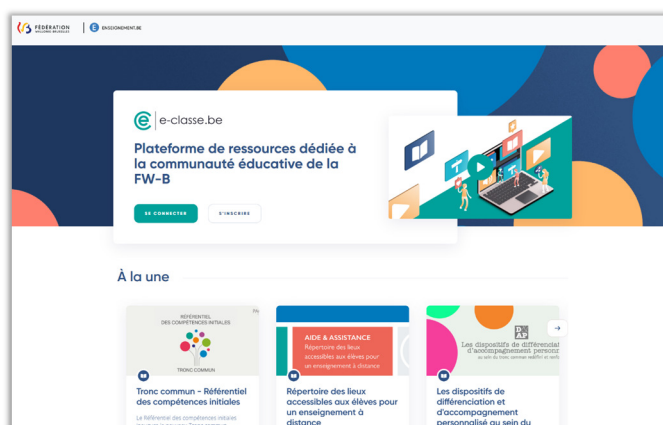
FÉDÉRATION WALLONIE-BRUXELLES | ENSEIGNEMENT.BE

e-classe.be

Plateforme de ressources dédiée à la communauté éducative de la FW-B

SE CONNECTER S'INSCRIRE

À la une

RÉFÉRENTIEL DES COMPÉTENCES INITIALES

TRONC COMMUN

Tronc commun - Référentiel des compétences initiales

Le Référentiel des compétences initiales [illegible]

AIDE & ASSISTANCE

Répertoire des lieux accessibles aux élèves pour un enseignement à distance

Répertoire des lieux accessibles aux élèves pour un enseignement à distance

D AP

Les dispositifs de différenciat d'accompagnement personn

au sein du tronc commun redéfini et renforcé

Les dispositifs de différenciation et d'accompagnement personnalisé au sein du